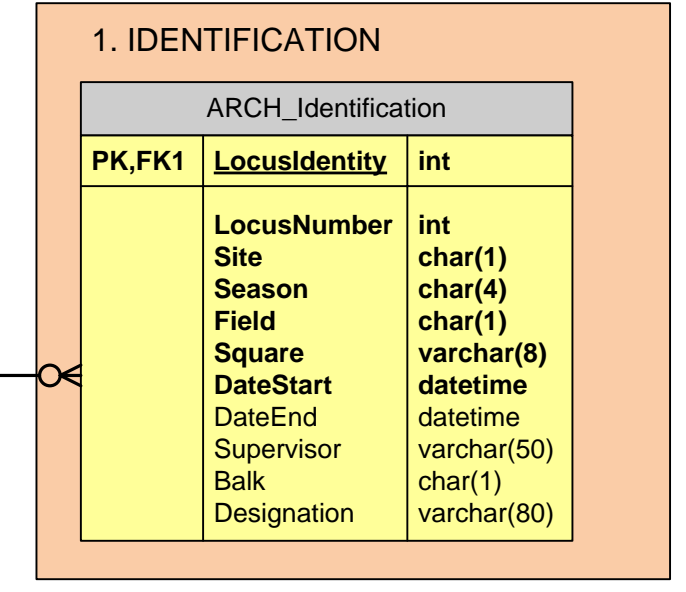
1. IDENTIFICATION

ARCH_Identification

| PK,FK1 | LocusIdentity | int |
|---|---|---|
| | LocusNumber<br>Site<br>Season<br>Field<br>Square<br>DateStart<br>DateEnd<br>Supervisor<br>Balk<br>Designation | int<br>char(1)<br>char(4)<br>char(1)<br>varchar(8)<br>datetime<br>datetime<br>varchar(50)<br>char(1)<br>varchar(80) |